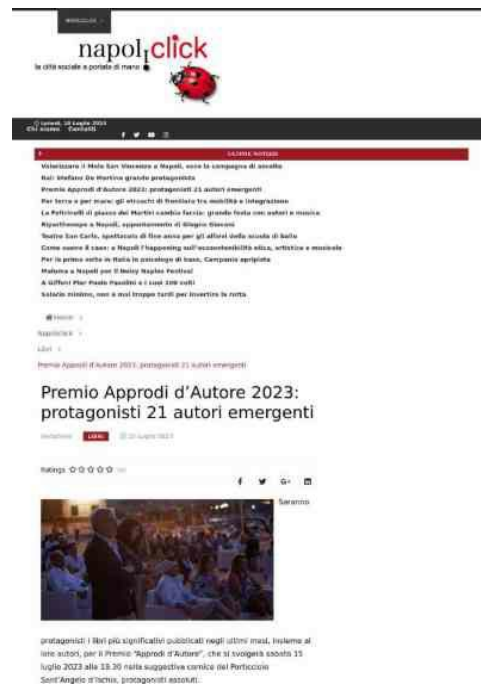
napoliclick
la città sociale a portata di mano

lunedì, 10 Luglio 2023
Chi siamo Contatti

ULTIME NOTIZIE

Valorizzare il Molo San Vincenzo a Napoli, ecco la campagna di ascolto
Rai: Stefano De Martino grande protagonista
Premio Approdi d'Autore 2023: protagonisti 21 autori emergenti
Per terra e per mare: gli strumenti di frontiera tra mobilità e integrazione
La Feltrinelli di piazza dei Martiri cambia faccia: grande festa con autori e musica
Ripartiamo a Napoli, appuntamento di Biagio Giancni
Teatro San Carlo, spettacolo di fine anno per gli allievi della scuola di ballo
Come nasce il caos: a Napoli l'happening sull'eccentricità etica, artistica e musicale
Per la prima volta in Italia in psicologo di base, Campania apripista
Maluma a Napoli per il Noisy Naples Festival
A Giffoni Pier Paolo Pasolini e i suoi 100 volti
Salario minimo, non è mai troppo tardi per invertire la rotta

Home >
NapoliClick >
Libri >
Premio Approdi d'Autore 2023: protagonisti 21 autori emergenti

Premio Approdi d'Autore 2023: protagonisti 21 autori emergenti

Redazione LIBRI 10 Luglio 2023

Ratings ☆☆☆☆☆

Saranno protagonisti i libri più significativi pubblicati negli ultimi mesi, insieme ai loro autori, per il Premio "Approdi d'Autore", che si svolgerà sabato 15 luglio 2023 alle 19.30 nella suggestiva cornice del Porticciolo Sant'Angelo d'Ischia, protagonisti assoluti.